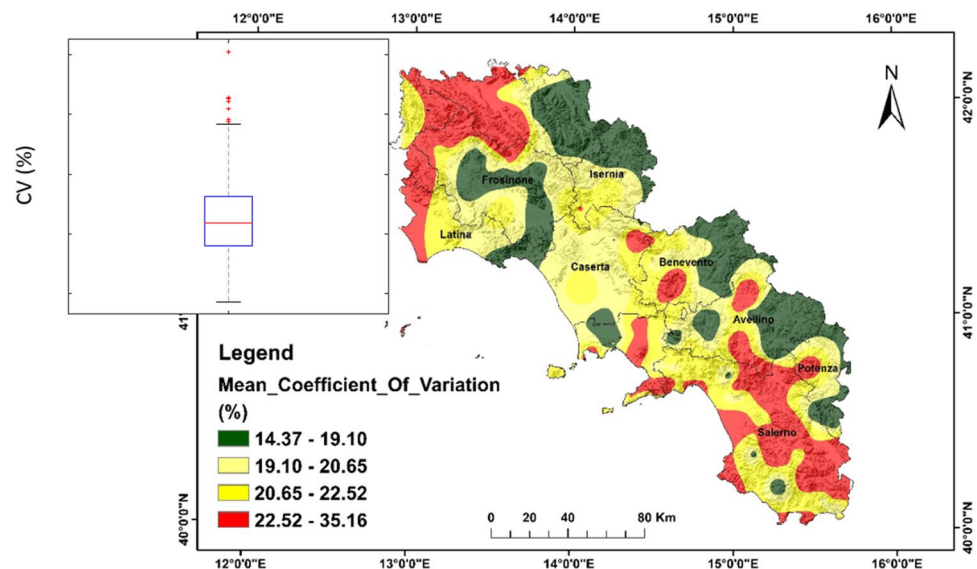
12°0'0"E
13°0'0"E
14°0'0"E
15°0'0"E
16°0'0"E

CV (%)

N

42°0'0"N

Frosinone
Isernia
Latina
Caserta
Benevento
Avellino
Potenza
Salerno

41°0'0"N
41
41°0'0"N

Legend
Mean_Coefficient_Of_Variation
(%)
14.37 - 19.10
19.10 - 20.65
20.65 - 22.52
22.52 - 35.16

0 20 40 80 Km

40°0'0"N
40°0'0"N

12°0'0"E
13°0'0"E
14°0'0"E
15°0'0"E
16°0'0"E